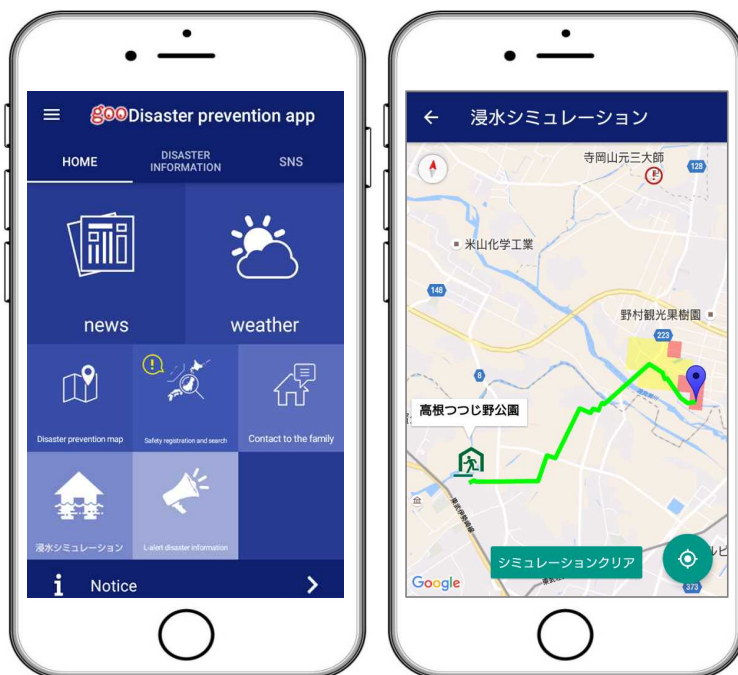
goo Disaster prevention app

HOME
DISASTER INFORMATION
SNS

news
weather

Disaster prevention map
Safety registration and search
Contact to the family

浸水シミュレーション
L-alert disaster information

Notice

浸水シミュレーション

寺岡山元三大師
128
米山化学工業
148
野村観光果樹園
223
8
高根つつじ野公園
東武宇都宮線
シミュレーションクリア
Google
373